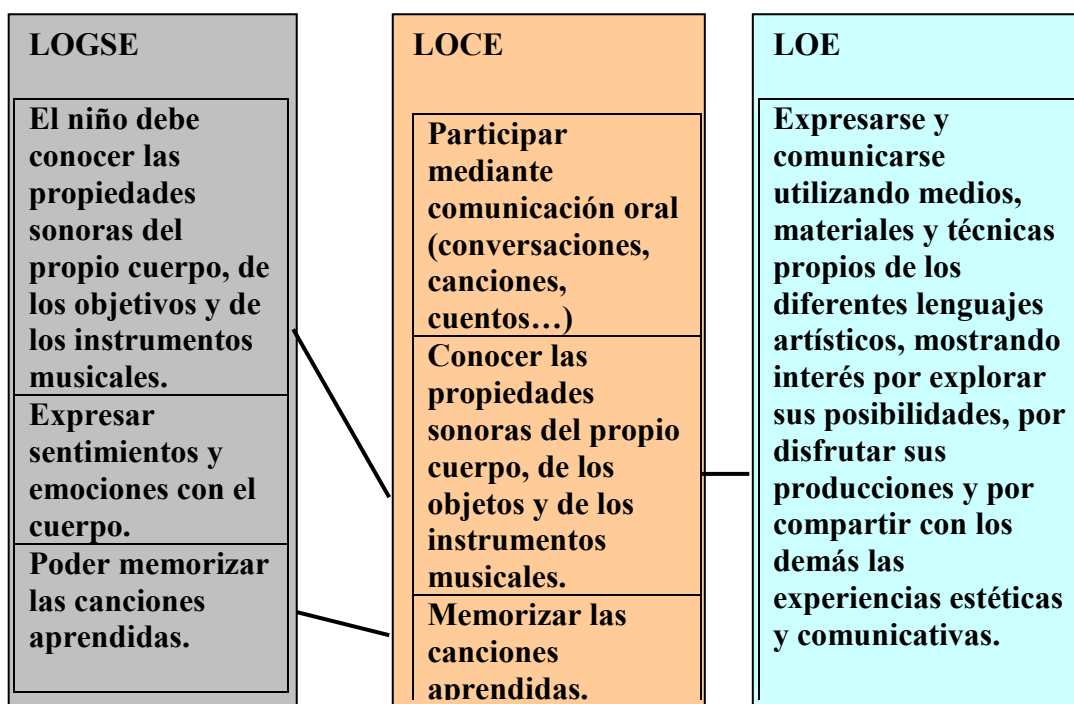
LOGSE

El niño debe conocer las propiedades sonoras del propio cuerpo, de los objetivos y de los instrumentos musicales.

Expresar sentimientos y emociones con el cuerpo.

Poder memorizar las canciones aprendidas.

LOCE

Participar mediante comunicación oral (conversaciones, canciones, cuentos…)

Conocer las propiedades sonoras del propio cuerpo, de los objetos y de los instrumentos musicales.

Memorizar las canciones aprendidas.

LOE

Expresarse y comunicarse utilizando medios, materiales y técnicas propios de los diferentes lenguajes artísticos, mostrando interés por explorar sus posibilidades, por disfrutar sus producciones y por compartir con los demás las experiencias estéticas y comunicativas.